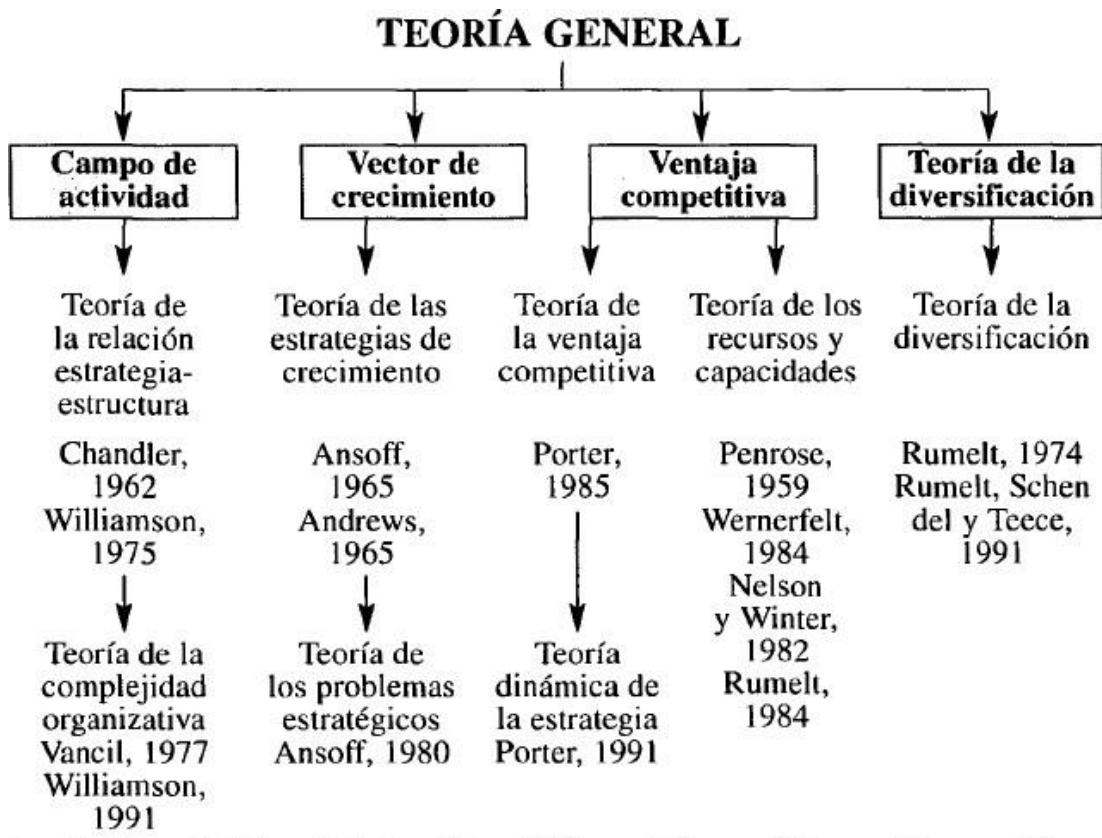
TEORÍA GENERAL

Campo de actividad

Teoría de la relación estrategia-estructura

Chandler, 1962
Williamson, 1975

Teoría de la complejidad organizativa
Vancil, 1977
Williamson, 1991

Vector de crecimiento

Teoría de las estrategias de crecimiento

Ansoff, 1965
Andrews, 1965

Teoría de los problemas estratégicos
Ansoff, 1980

Ventaja competitiva

Teoría de la ventaja competitiva

Porter, 1985

Teoría dinámica de la estrategia
Porter, 1991

Teoría de los recursos y capacidades

Penrose, 1959
Wernerfelt, 1984
Nelson y Winter, 1982
Rumelt, 1984

Teoría de la diversificación

Teoría de la diversificación

Rumelt, 1974
Rumelt, Schendel y Teece, 1991